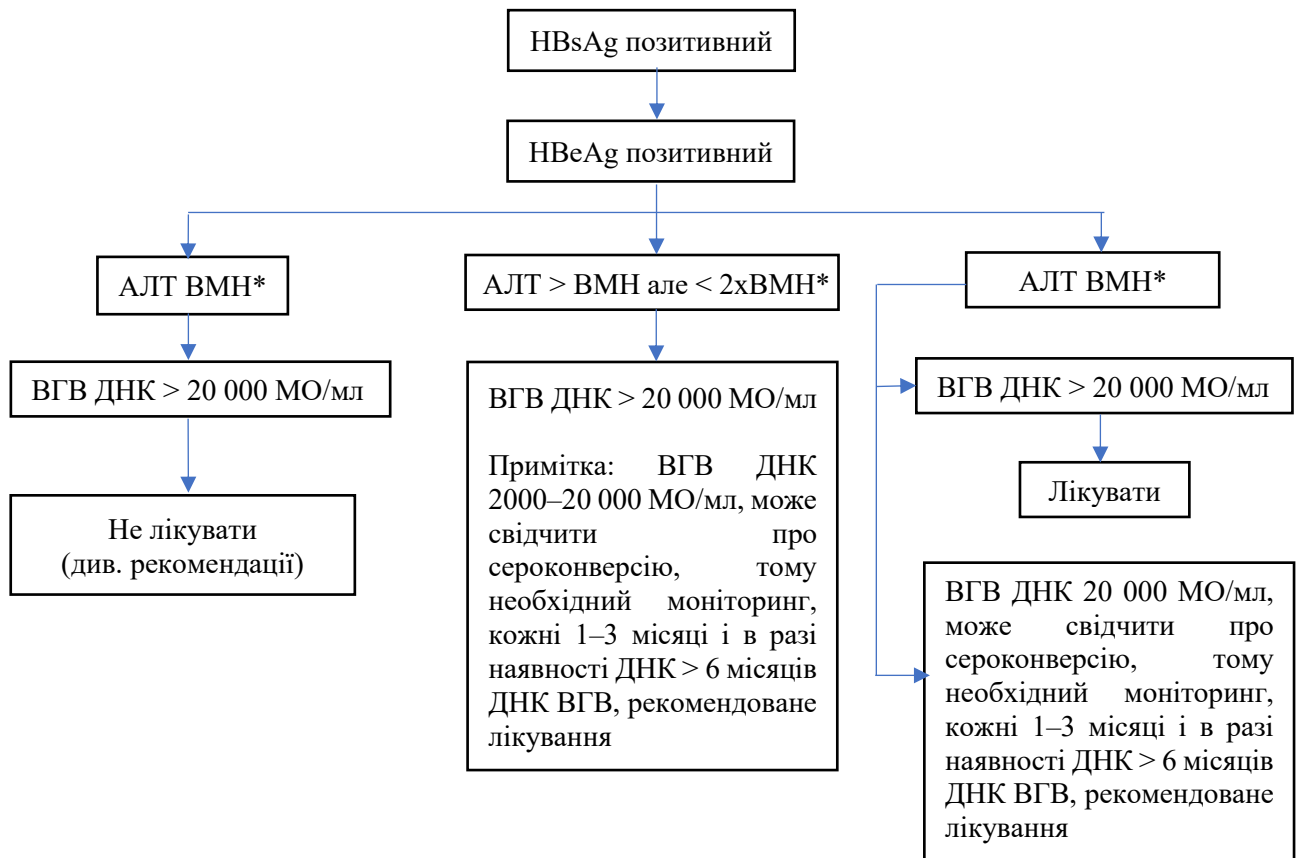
HBsAg позитивний

HBeAg позитивний

АЛТ ВМН*

ВГВ ДНК > 20 000 МО/мл

Не лікувати (див. рекомендації)

АЛТ > ВМН але < 2xВМН*

ВГВ ДНК > 20 000 МО/мл

Примітка: ВГВ ДНК 2000–20 000 МО/мл, може свідчити про сероконверсію, тому необхідний моніторинг, кожні 1–3 місяці і в разі наявності ДНК > 6 місяців ДНК ВГВ, рекомендоване лікування

АЛТ ВМН*

ВГВ ДНК > 20 000 МО/мл

Лікувати

ВГВ ДНК 20 000 МО/мл, може свідчити про сероконверсію, тому необхідний моніторинг, кожні 1–3 місяці і в разі наявності ДНК > 6 місяців ДНК ВГВ, рекомендоване лікування